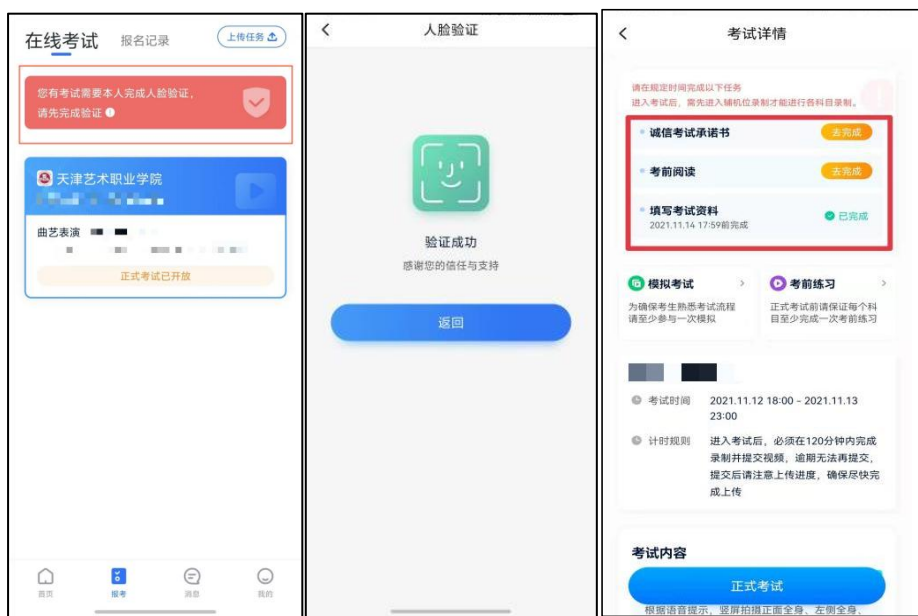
在线考试 报名记录 上传任务

您有考试需要本人完成人脸验证，请先完成验证

天津艺术职业学院

曲艺表演

正式考试已开放

首页 报考 消息 我的

人脸验证

验证成功
感谢您的信任与支持

返回

考试详情

请在规定时间完成以下任务
进入考试后，需先进入辅机位录制才能进行各科目录制。

诚信考试承诺书 去完成

考前阅读 去完成

填写考试资料 已完成
2021.11.14 17:59前完成

模拟考试
为确保考生熟悉考试流程请至少参与一次模拟

考前练习
正式考试前请保证每个科目至少完成一次考前练习

考试时间 2021.11.12 18:00 - 2021.11.13 23:00

计时规则 进入考试后，必须在120分钟内完成录制并提交视频，逾期无法再提交，提交后请注意上传进度，确保尽快完成上传

考试内容

正式考试

根据语音提示，竖屏拍摄正面全身、左侧全身、